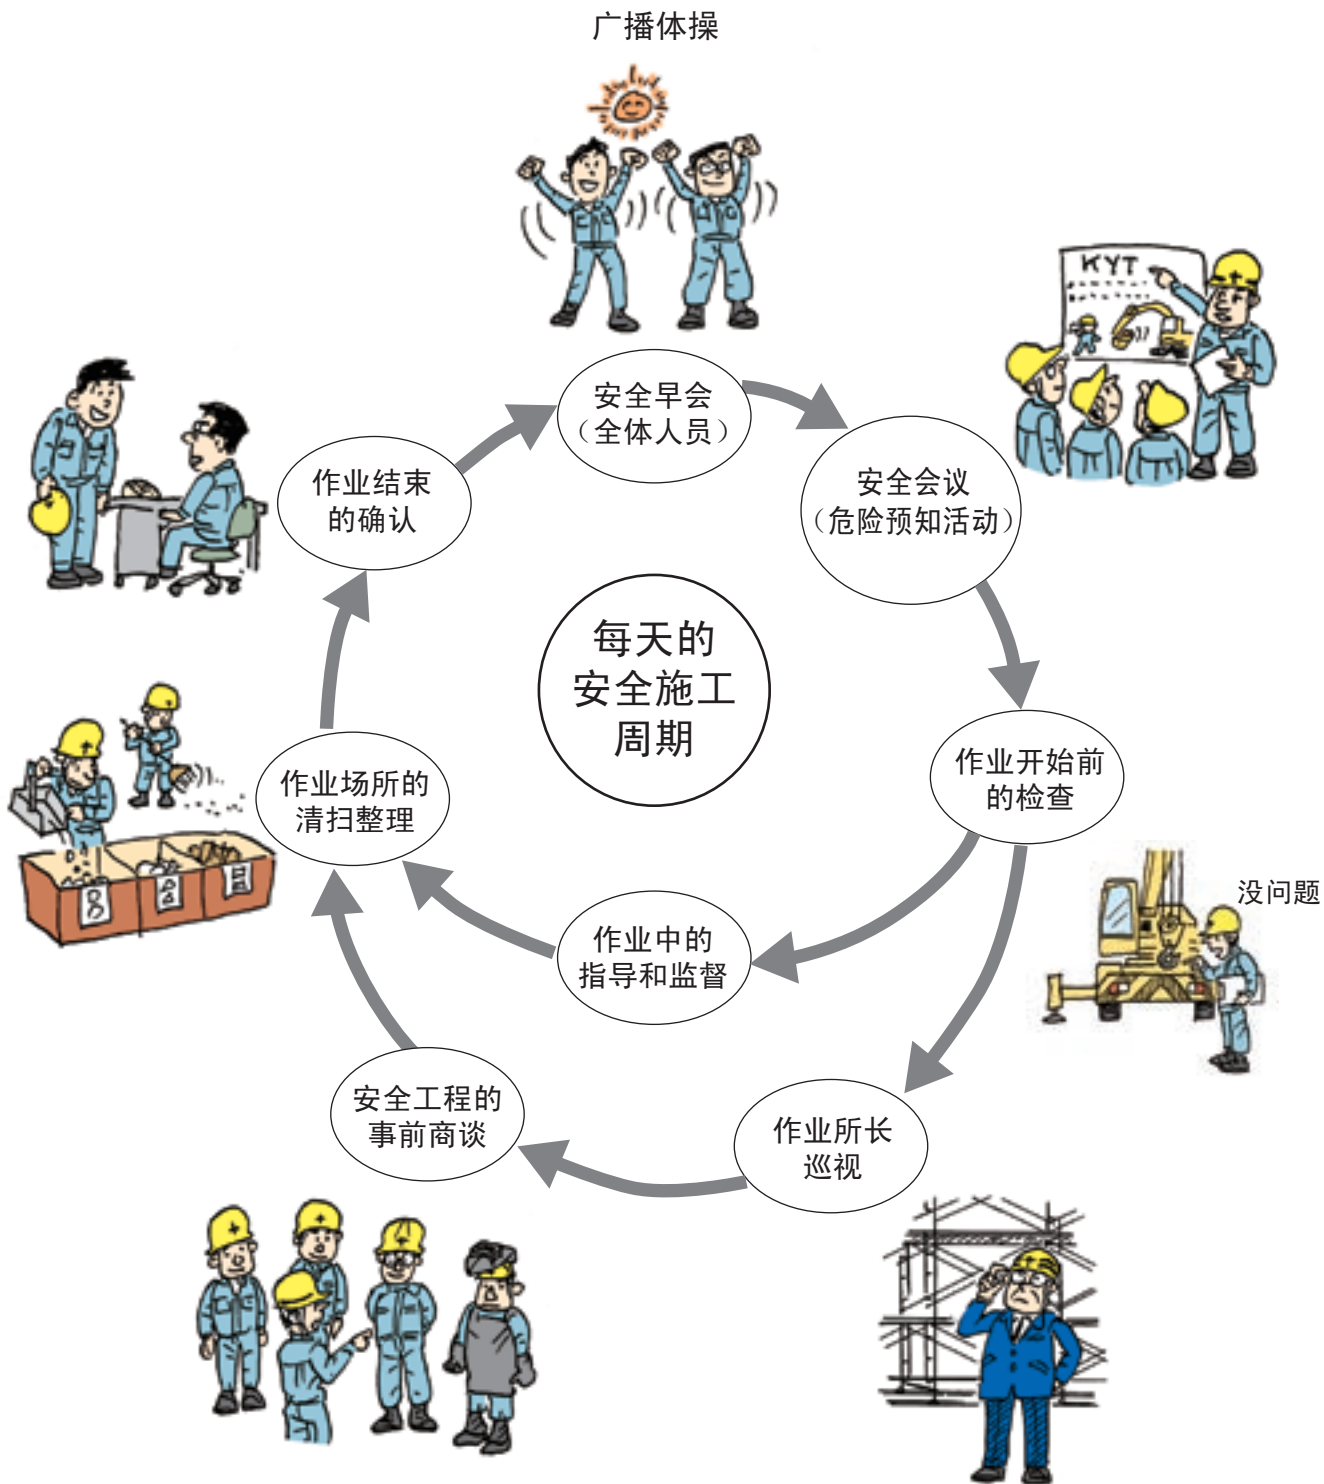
广播体操

KYT

安全早会
（全体人员）

安全会议
（危险预知活动）

作业结束
的确认

每天的
安全施工
周期

作业开始前
的检查

没问题

作业场所的
清扫整理

作业中的
指导和监督

安全工程的
事前商谈

作业所长
巡视